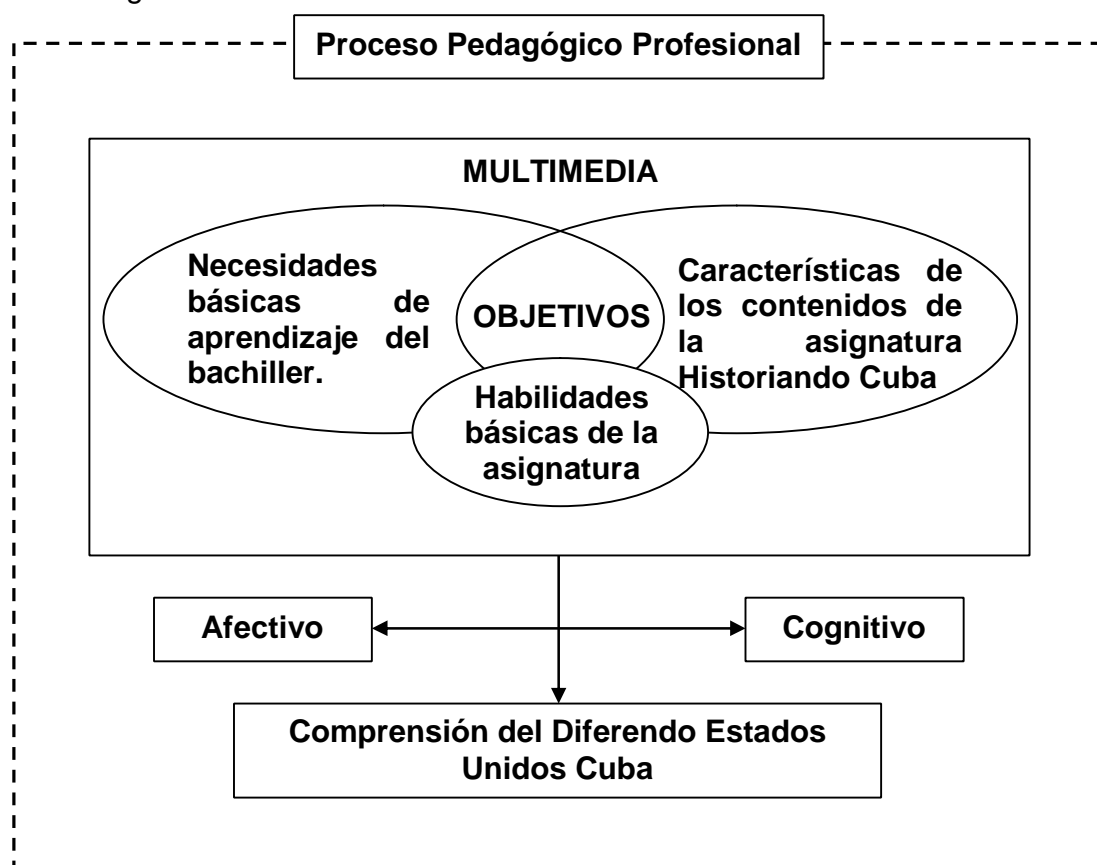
Proceso Pedagógico Profesional

MULTIMEDIA

Necesidades básicas de aprendizaje del bachiller.

OBJETIVOS

Características de los contenidos de la asignatura Historiando Cuba

Habilidades básicas de la asignatura

Afectivo

Cognitivo

Comprensión del Diferendo Estados Unidos Cuba